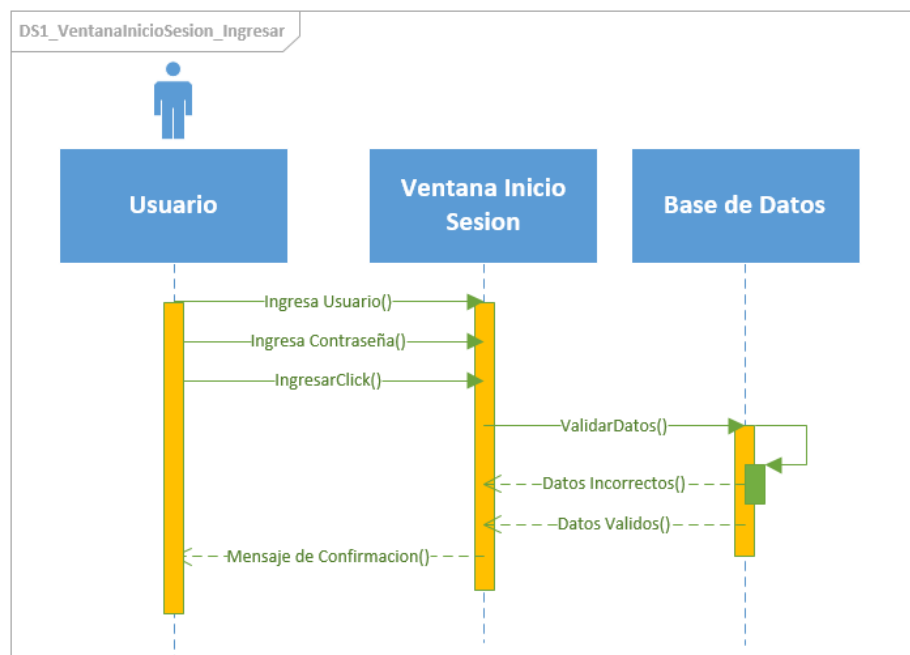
DS1_VentanaInicioSesion_Ingresar

Usuario

Ventana Inicio Sesion

Base de Datos

Ingresa Usuario()

Ingresa Contraseña()

IngresarClick()

ValidarDatos()

Datos Incorrectos()

Datos Validos()

Mensaje de Confirmacion()